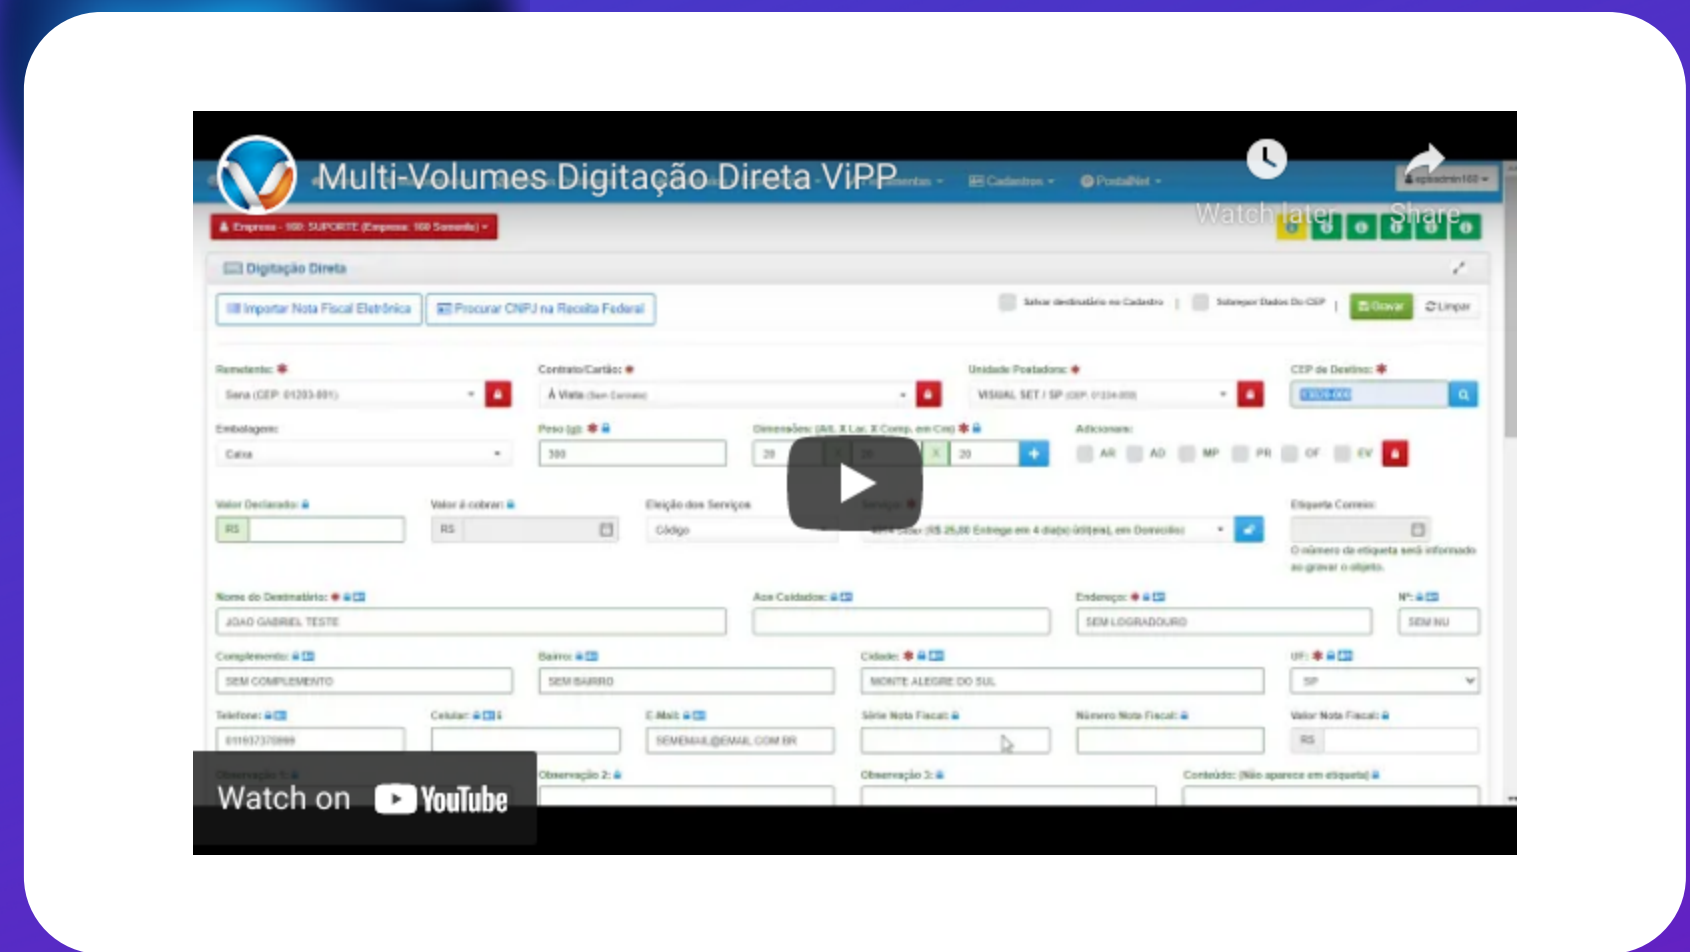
Multi-Volumes Digitação Direta ViPP

Watch later

Share

Cadastros

PostalNet

Empresa - 100: SUPORTE (Empresa: 100 Semente)

Digitação Direta

Importar Nota Fiscal Eletrônica

Procurar CNPJ na Receita Federal

Salvar destinatário no Cadastro

Sobrepor Dados Do CEP

Gravar

Limpar

Remetente: *

Contrato/Cartão: *

Unidade Postadora: *

CEP de Destino: *

Embalagem:

Caixa

Peso (g): *

300

Dimensões: (Alt. X Lar. X Comp. em Cm) *

20

20

Adicionais:

AR

AD

MP

PR

OF

EV

Valor Declarado:

R$

Valor à cobrar:

R$

Eleição dos Serviços

Código

Serviço: *

Etiqueta Correio:

O número da etiqueta será informado ao gravar o objeto.

Nome do Destinatário: *

JOAO GABRIEL TESTE

Aos Cuidados:

Endereço: *

SEM LOGRADOURO

Nº:

SEM NU

Complemento:

SEM COMPLEMENTO

Bairro:

SEM BAIRRO

Cidade: *

MONTE ALEGRE DO SUL

UF: *

SP

Telefone:

Celular:

E-Mail:

SEMEMAIL@EMAIL.COM.BR

Série Nota Fiscal:

Número Nota Fiscal:

Valor Nota Fiscal:

R$

Observação 1:

Observação 2:

Observação 3:

Conteúdo: (Não aparece em etiqueta)

Watch on YouTube